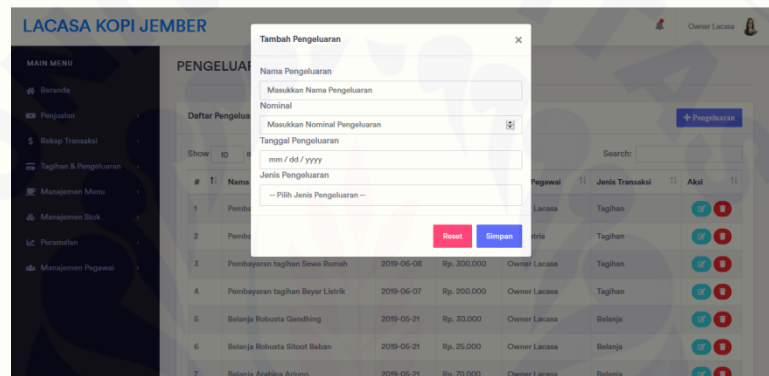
LACASA KOPI JEMBER

Owner Lacasa

MAIN MENU

Beranda

Penjualan

Rekap Transaksi

Tagihan & Pengeluaran

Manajemen Menu

Manajemen Stok

Peramalan

Manajemen Pegawai

PENGELUAR

Daftar Pengelua

+ Pengeluaran

Show 10 e

Search:

| # | Nama | | | Pegawai | Jenis Transaksi | Aksi |
|---|---|---|---|---|---|---|
| 1 | Pemba | | | Lacasa | Tagihan | |
| 2 | Pemba | | | tria | Tagihan | |
| 3 | Pembayaran tagihan Sewa Rumah | 2019-06-08 | Rp. 300,000 | Owner Lacasa | Tagihan | |
| 4 | Pembayaran tagihan Bayar Listrik | 2019-06-07 | Rp. 200,000 | Owner Lacasa | Tagihan | |
| 5 | Belanja Robusta Gendhing | 2019-05-21 | Rp. 30,000 | Owner Lacasa | Belanja | |
| 6 | Belanja Robusta Sitoot Baban | 2019-05-21 | Rp. 25,000 | Owner Lacasa | Belanja | |
| 7 | Belanja Arabica Arjuno | 2019-05-21 | Rp. 70,000 | Owner Lacasa | Belanja | |

Tambah Pengeluaran

×

Nama Pengeluaran

Masukkan Nama Pengeluaran

Nominal

Masukkan Nominal Pengeluaran

Tanggal Pengeluaran

mm / dd / yyyy

Jenis Pengeluaran

-- Pilih Jenis Pengeluaran --

Reset

Simpan